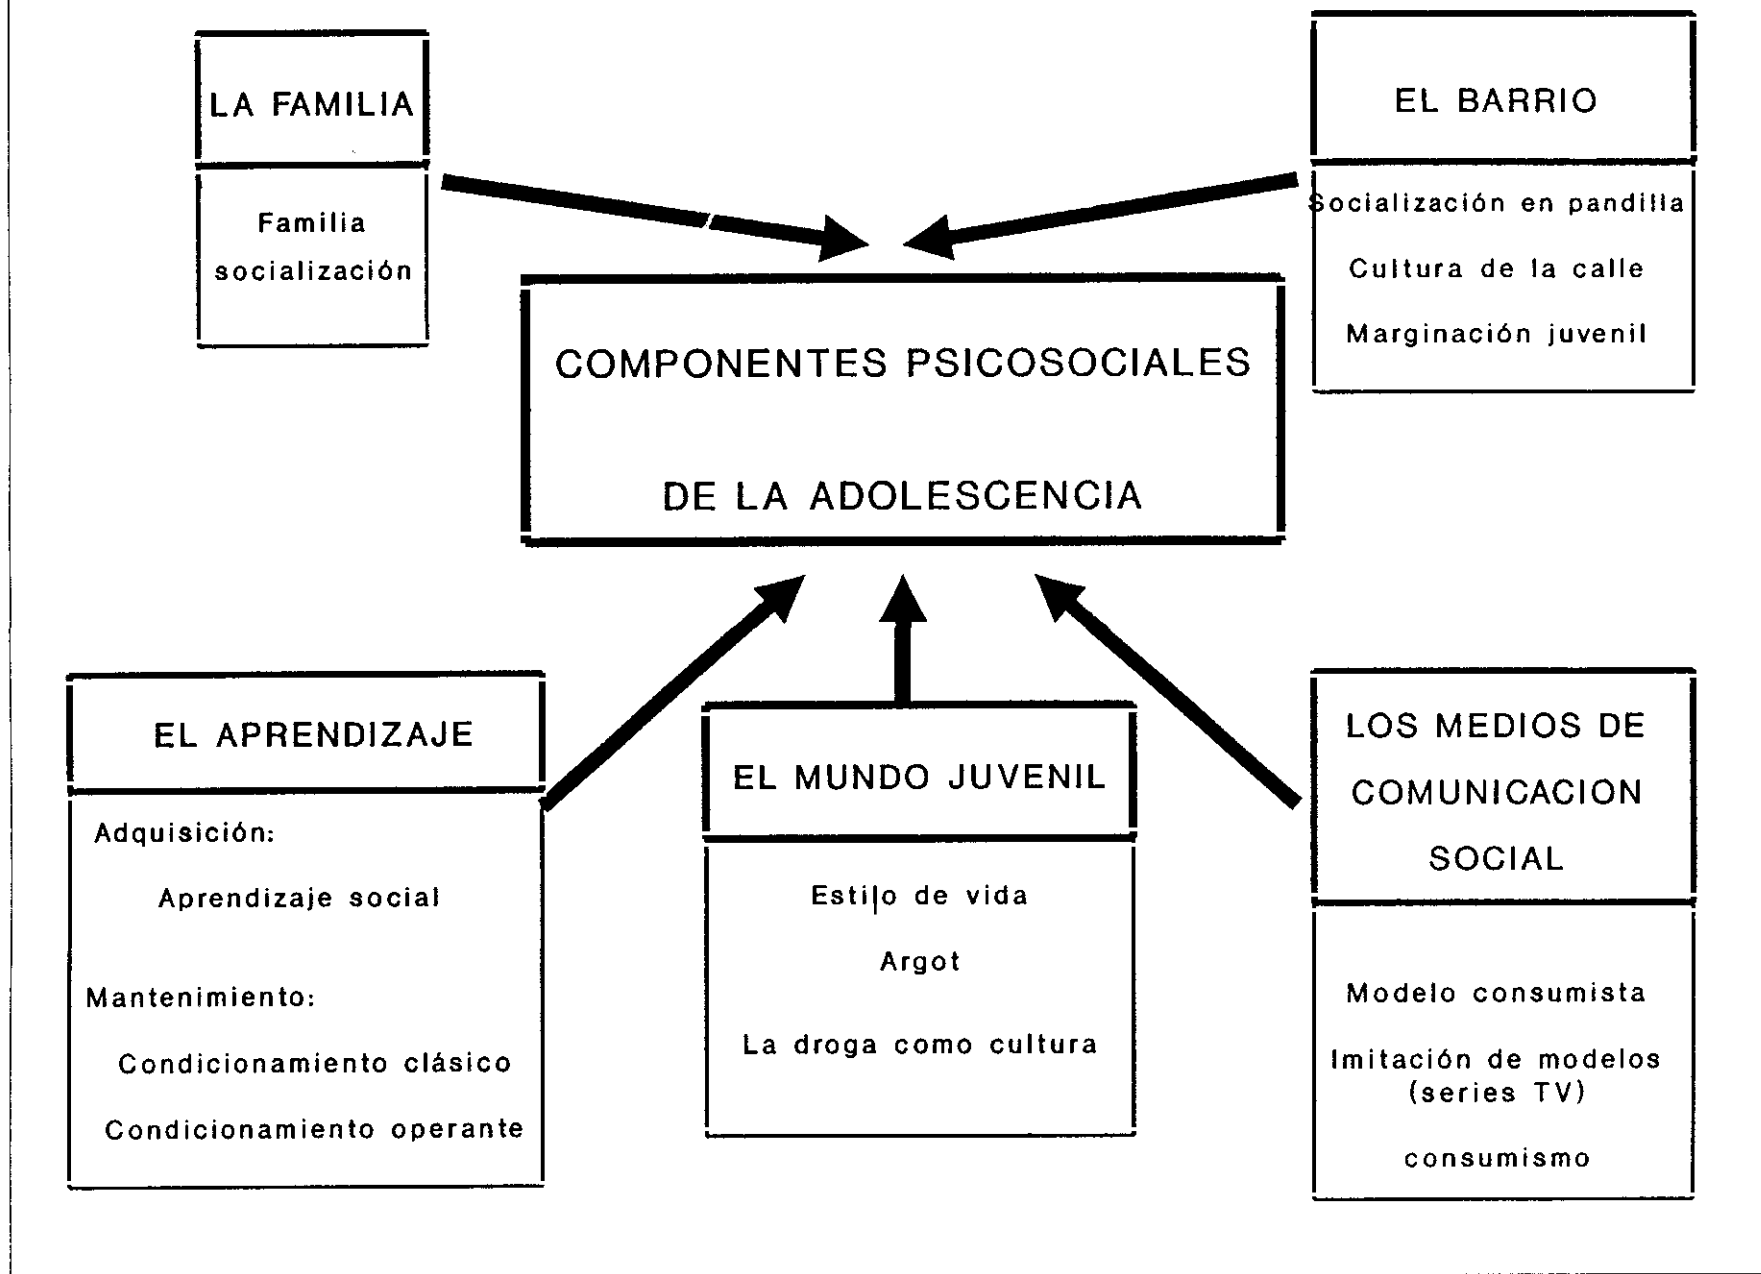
LA FAMILIA

Familia
socialización

EL BARRIO

Socialización en pandilla

Cultura de la calle

Marginación juvenil

COMPONENTES PSICOSOCIALES

DE LA ADOLESCENCIA

EL APRENDIZAJE

Adquisición:

Aprendizaje social

Mantenimiento:

Condicionamiento clásico

Condicionamiento operante

EL MUNDO JUVENIL

Estilo de vida

Argot

La droga como cultura

LOS MEDIOS DE COMUNICACION SOCIAL

Modelo consumista

Imitación de modelos (series TV)

consumismo